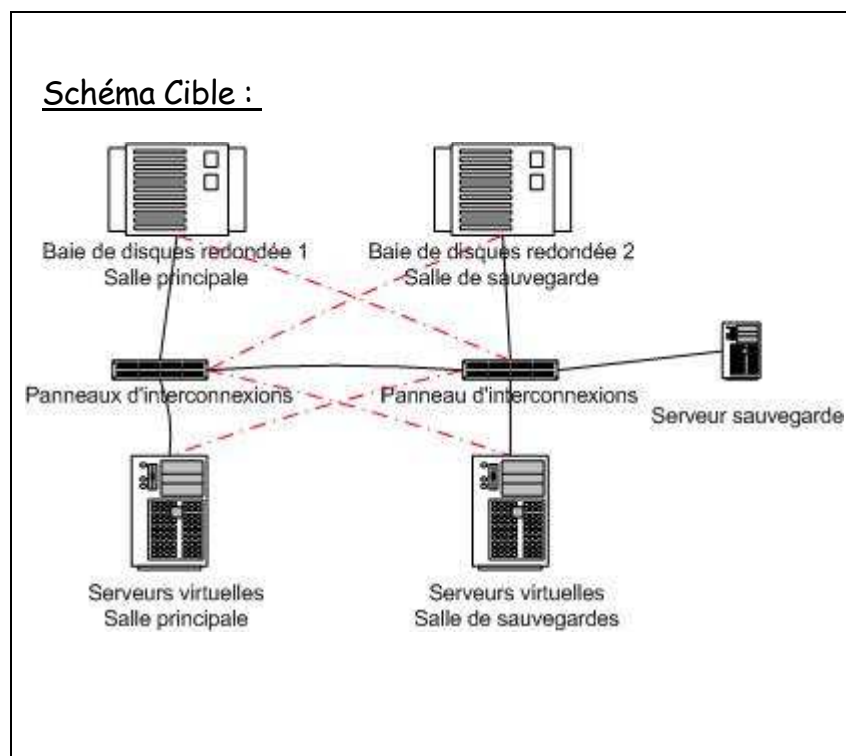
Schéma Cible :

Baie de disques redondée 1
Salle principale

Baie de disques redondée 2
Salle de sauvegarde

Panneaux d'interconnexions

Panneau d'interconnexions

Serveur sauvegarde

Serveurs virtuelles
Salle principale

Serveurs virtuelles
Salle de sauvegardes